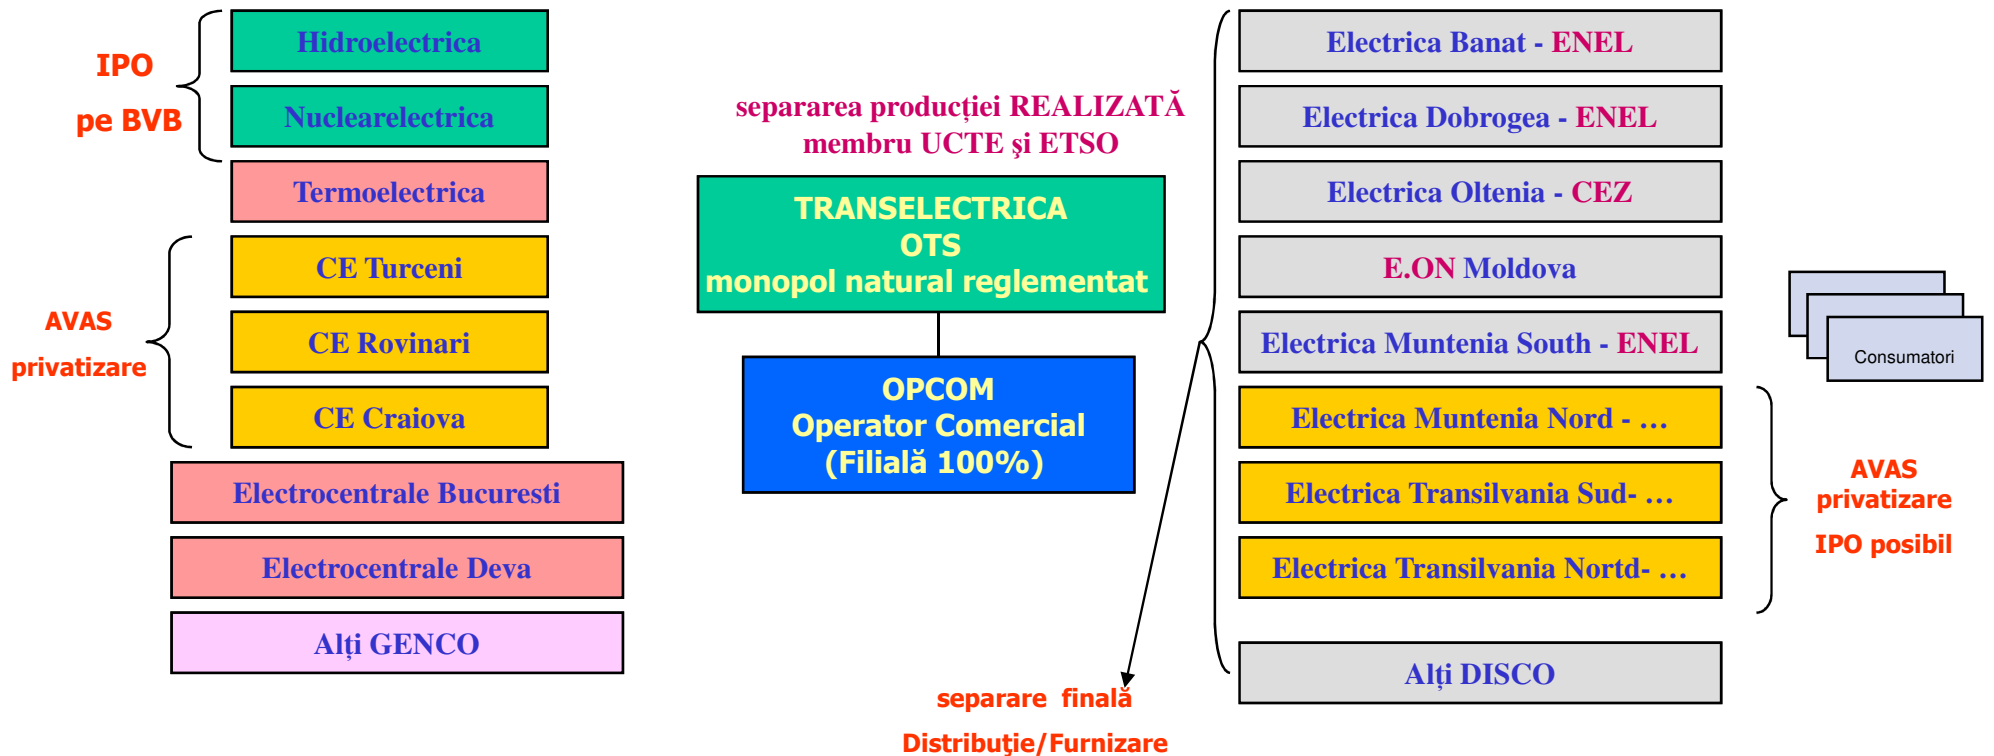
IPO

pe BVB

Hidroelectrica

Nuclearelectrica

Termoelectrica

AVAS

privatizare

CE Turceni

CE Rovinari

CE Craiova

Electrocentrale Bucuresti

Electrocentrale Deva

Alţi GENCO

separarea producţiei REALIZATĂ
membru UCTE şi ETSO

TRANSELECTRICA
OTS
monopol natural reglementat

OPCOM
Operator Comercial
(Filială 100%)

separare finală

Distribuţie/Furnizare

Electrica Banat - ENEL

Electrica Dobrogea - ENEL

Electrica Oltenia - CEZ

E.ON Moldova

Electrica Muntenia South - ENEL

Electrica Muntenia Nord - …

Electrica Transilvania Sud- …

Electrica Transilvania Nortd- …

Alţi DISCO

Consumatori

AVAS
privatizare

IPO posibil